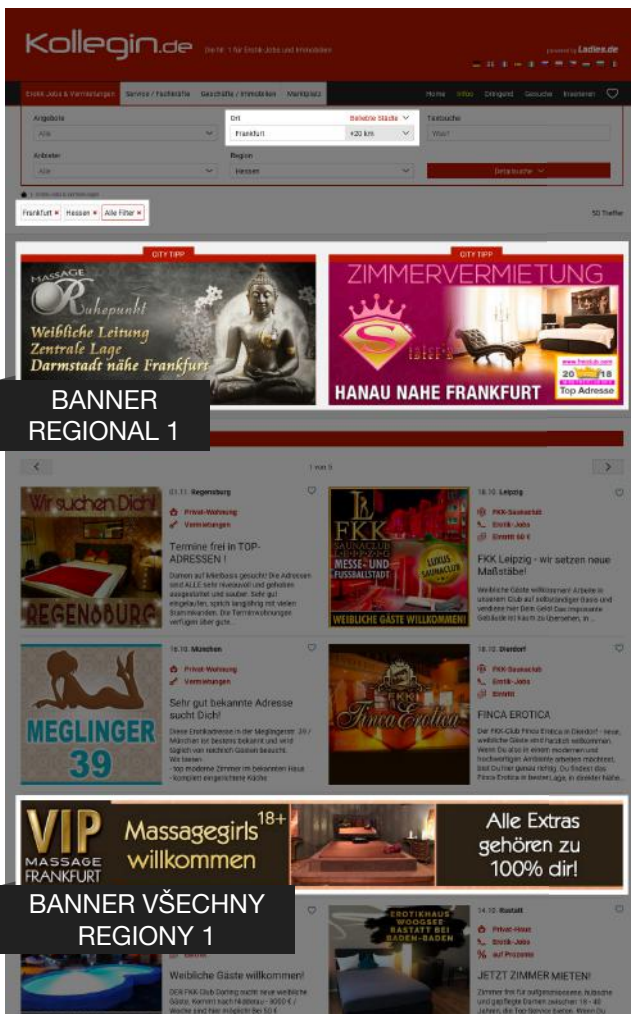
Kollegin.de Die Nr. 1 für Erotik-Jobs und Immobilien

powered by Ladies.de

Erotik-Jobs & Vermietungen | Service / Fachkräfte | Geschäfte / Immobilien | Marktplatz

Home | Infos | Dringend | Gesuche | Inserieren

Angebote
Alle

Ort
Beliebige Städte
Frankfurt
+20 km

Textsuche
Was?

Anbieter
Alle

Region
Hessen

Detailsuche

Frankfurt × | Hessen × | Alle Filter ×

50 Treffer

CITY TIPP

MASSAGE Ruhepunkt
Weibliche Leitung
Zentrale Lage
Darmstadt nähe Frankfurt

CITY TIPP

ZIMMERVERMIETUNG
S
HANAU NAHE FRANKFURT
2018
Top Adresse

BANNER REGIONAL 1

1 von 5

01.11. Regensburg
Privat-Wohnung
Vermietungen
Termine frei in TOP-ADRESSEN !
Wir suchen Dich!
REGENSBURG

18.10. Leipzig
FKK-Saunaclub
Erotik-Jobs
Eintritt 60 €
FKK Leipzig - wir setzen neue Maßstäbe!
FKK SAUNACLUB
MESSE- UND FUSSBALLSTADT
LUXUS SAUNACLUB
WEIBLICHE GÄSTE WILLKOMMEN!

18.10. München
Privat-Wohnung
Vermietungen
Sehr gut bekannte Adresse sucht Dich!
MEGLINGER 39

18.12. Dierdorf
FKK-Saunaclub
Erotik-Jobs
Eintritt
FINCA EROTICA
Finca Erotica

VIP MASSAGE FRANKFURT
Massagegirls 18+ willkommen
Alle Extras gehören zu 100% dir!

BANNER VŠECHNY REGIONY 1

Weibliche Gäste willkommen!

14.10. Rastatt
Privat-Haus
Erotik-Jobs
auf Prozente
EROTIKHAUS WOOGSEE RASTATT BEI BADEN-BADEN
JETZT ZIMMER MIETEN!